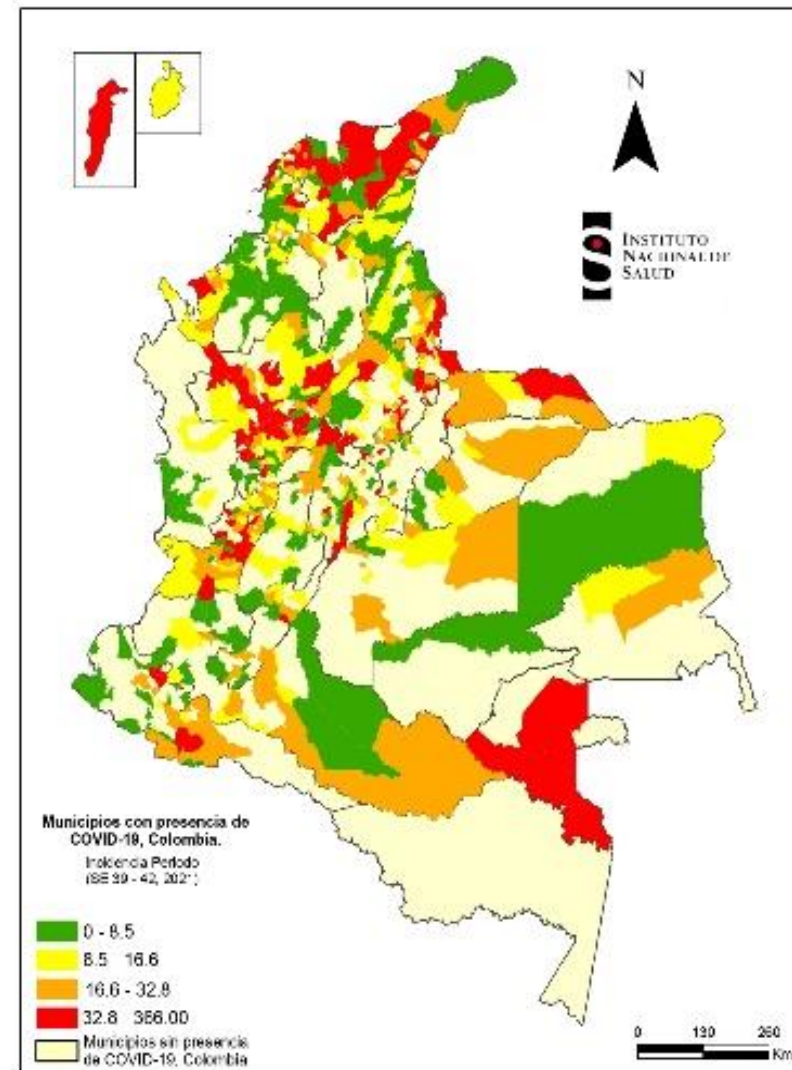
N

Instituto Nacional de Salud

Municipios con presencia de COVID-19, Colombia.
Incidencia Período
(SE 39 - 42, 2021)

0 - 8.5
8.5 16.6
16.6 - 32.8
32.8 366.00
Municipios sin presencia de COVID-19, Colombia

0 130 260 Km